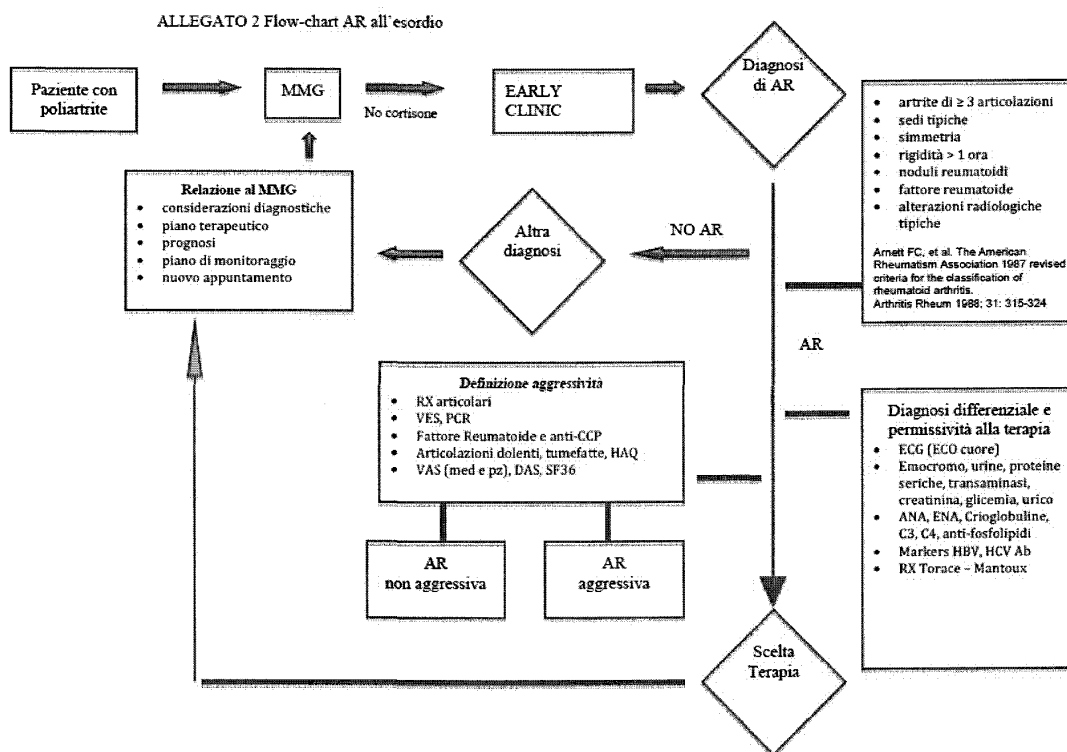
ALLEGATO 2 Flow-chart AR all'esordio

Paziente con poliartrite

MMG

No cortisone

EARLY CLINIC

Diagnosi di AR

- artrite di ≥ 3 articolazioni
- sedi tipiche
- simmetria
- rigidità > 1 ora
- noduli reumatoidi
- fattore reumatoide
- alterazioni radiologiche tipiche

Arnett FC, et al. The American Rheumatism Association 1987 revised criteria for the classification of rheumatoid arthritis. Arthritis Rheum 1988; 31: 315-324

Relazione al MMG
- considerazioni diagnostiche
- piano terapeutico
- prognosi
- piano di monitoraggio
- nuovo appuntamento

Altra diagnosi

NO AR

AR

Definizione aggressività
- RX articolari
- VES, PCR
- Fattore Reumatoide e anti-CCP
- Articolazioni dolenti, tumefatte, HAQ
- VAS (med e pz), DAS, SF36

Diagnosi differenziale e permissività alla terapia
- ECG (ECO cuore)
- Emocromo, urine, proteine seriche, transaminasi, creatinina, glicemia, urico
- ANA, ENA, Crioglobuline, C3, C4, anti-fosfolipidi
- Markers HBV, HCV Ab
- RX Torace – Mantoux

AR non aggressiva

AR aggressiva

Scelta Terapia